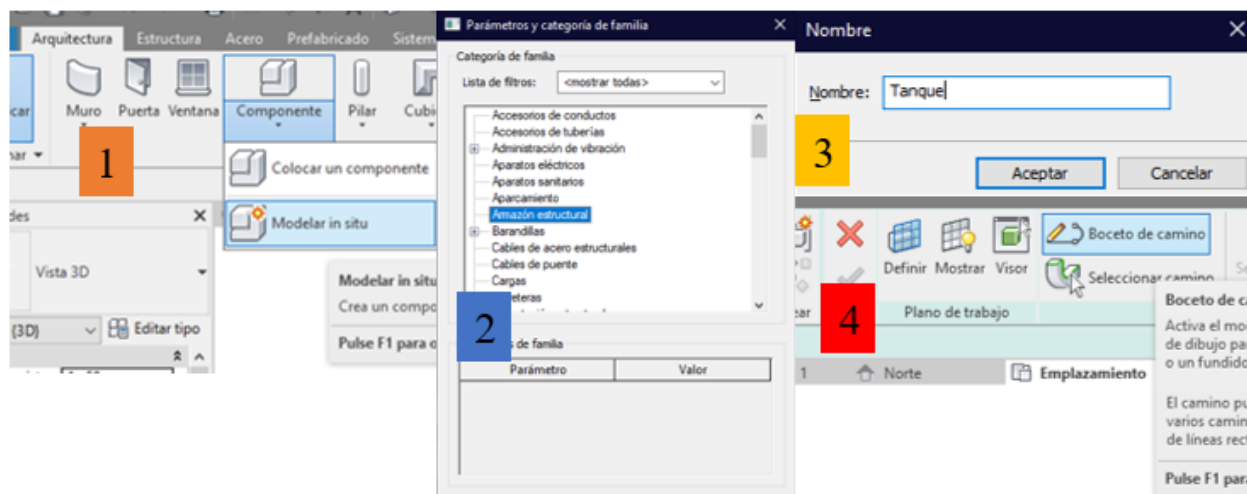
Arquitectura Estructura Acero Prefabricado Sistem

car
nar
Muro Puerta Ventana Componente Pilar Cubi

1

Colocar un componente

Modelar in situ

des
Vista 3D
(3D) Editar tipo

Modelar in situ
Crea un compo
Pulse F1 para o

Parámetros y categoría de familia
Categoría de familia
Lista de filtros: <mostrar todas>
Accesorios de conductos
Accesorios de tuberías
Administración de vibración
Aparatos eléctricos
Aparatos sanitarios
Aparcamiento
Armazón estructural
Barandillas
Cables de acero estructurales
Cables de puente
Cargas
Carreteras

2

s de familia
| Parámetro | Valor |
|---|---|
| | |

Nombre
Nombre: Tanque
3
Aceptar Cancelar

Definir Mostrar Visor Boceto de camino
Seleccionar camino
ear Plano de trabajo
4
1 Norte Emplazamiento

Boceto de c
Activa el mo
de dibujo pa
o un fundid

El camino pu
varios camin
de líneas rec

Pulse F1 par